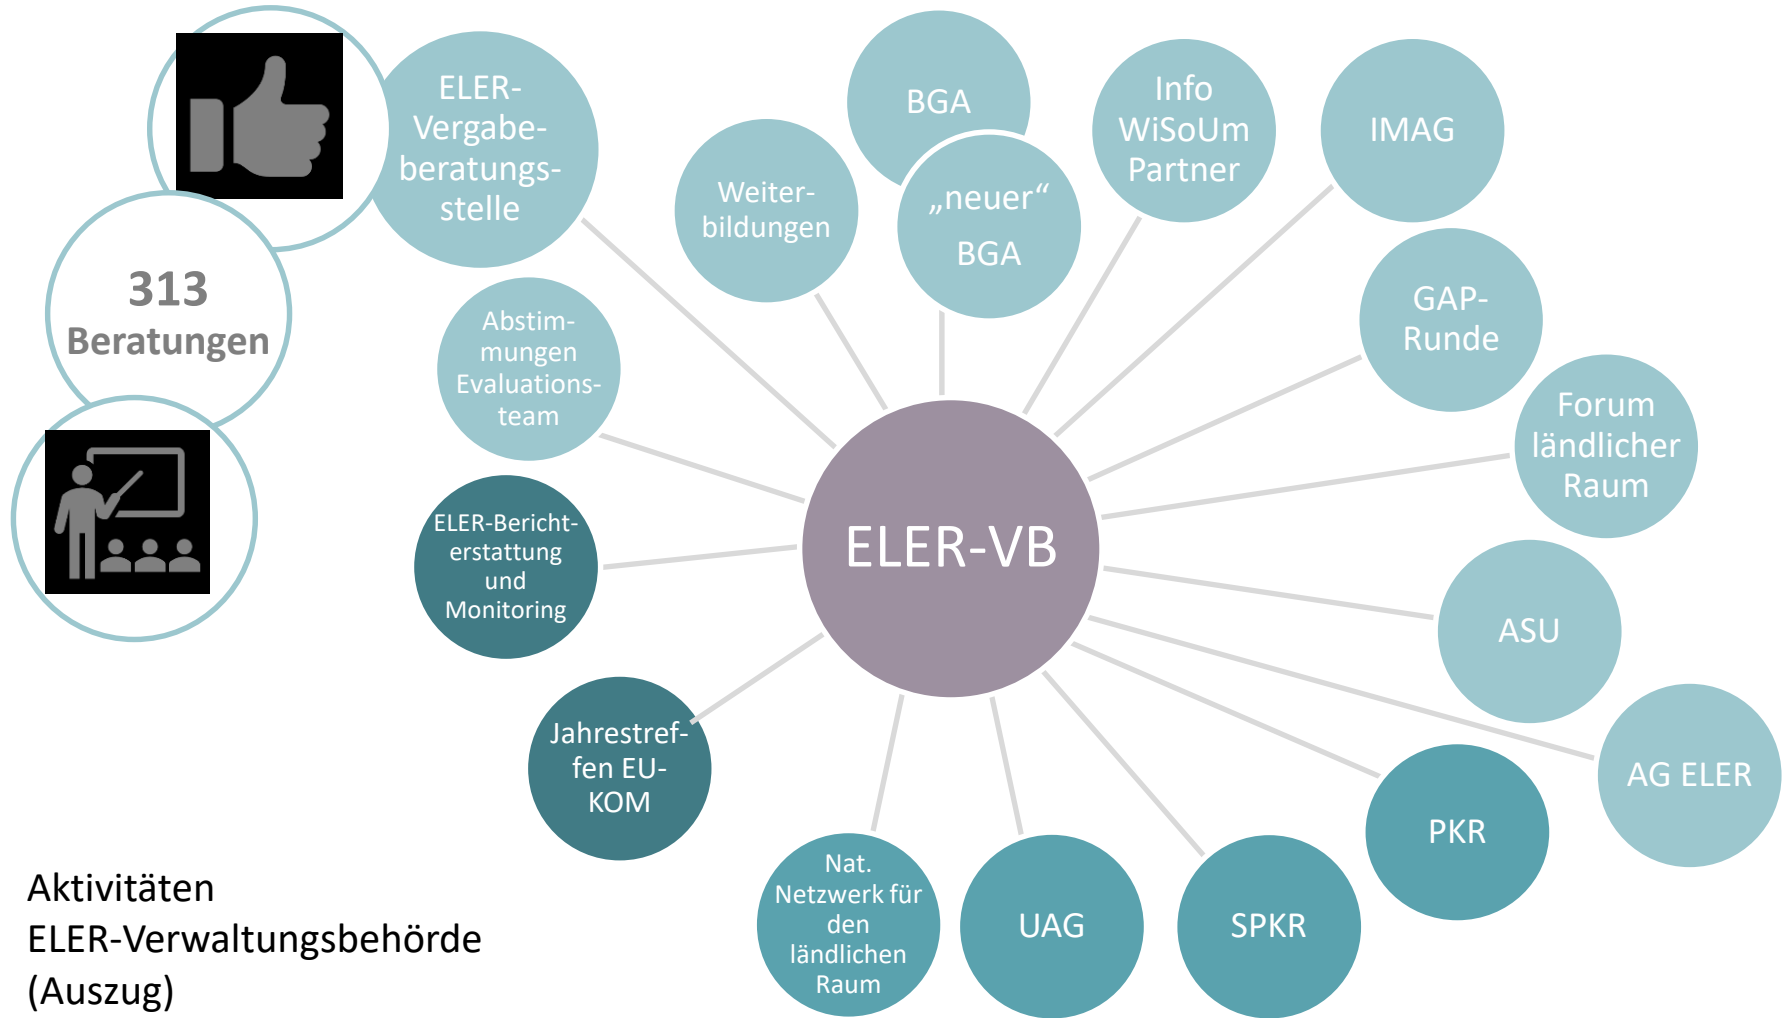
ELER-Vergabeberatungsstelle

313 Beratungen

BGA

Weiterbildungen

„neuer“ BGA

Info WiSoUm Partner

IMAG

Abstimmungen Evaluationsteam

GAP-Runde

Forum ländlicher Raum

ELER-Berichterstattung und Monitoring

ELER-VB

ASU

Jahrestreffen EU-KOM

AG ELER

PKR

Nat. Netzwerk für den ländlichen Raum

UAG

SPKR

Aktivitäten ELER-Verwaltungsbehörde (Auszug)